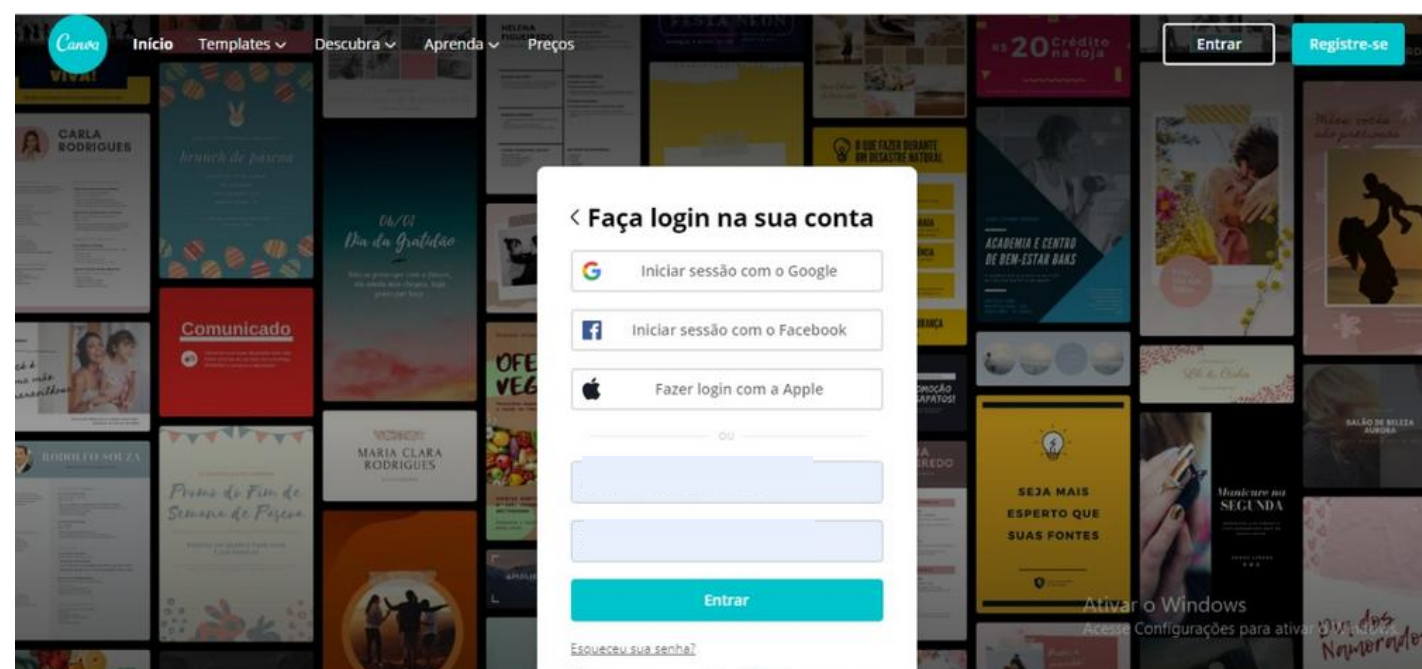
Canva Início Templates Descubra Aprenda Preços

Entrar Registre-se

‹ Faça login na sua conta

Iniciar sessão com o Google

Iniciar sessão com o Facebook

Fazer login com a Apple

ou

Entrar

Esqueceu sua senha?

CARLA RODRIGUES

brunch de pascoa

06/01 Dia da Gratidão

Comunicado

RODOLFO SOUZA

Promo de Fim de Semana de Páscoa

MARIA CLARA RODRIGUES

OFE VEG

R$ 20 Crédito na loja

O QUE FAZER DURANTE UM DESASTRE NATURAL

ACADEMIA E CENTRO DE BEM-ESTAR BAKS

SEJA MAIS ESPERTO QUE SUAS FONTES

Manicure na SEGUNDA

SALÃO DE BELEZA AURORA

Dia dos Namorados

Ativar o Windows
Acesse Configurações para ativar o Windows.